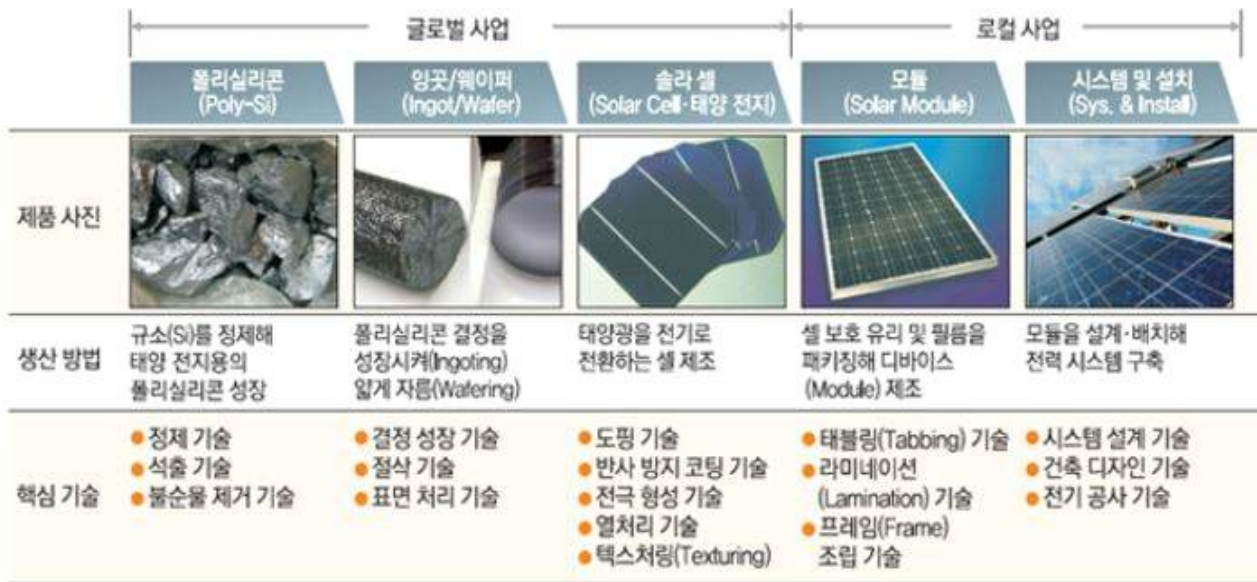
글로벌 사업

로컬 사업

| | 폴리실리콘 (Poly-Si) | 잉곳/웨이퍼 (Ingot/Wafer) | 솔라 셀 (Solar Cell·태양 전지) | 모듈 (Solar Module) | 시스템 및 설치 (Sys. & Install) |
|---|---|---|---|---|---|
| 제품 사진 | | | | | |
| 생산 방법 | 규소(Si)를 정제해 태양 전지용의 폴리실리콘 성장 | 폴리실리콘 결정을 성장시켜(Ingoting) 얇게 자름(Wafering) | 태양광을 전기로 전환하는 셀 제조 | 셀 보호 유리 및 필름을 패키징해 디바이스 (Module) 제조 | 모듈을 설계·배치해 전력 시스템 구축 |
| 핵심 기술 | ● 정제 기술<br>● 석출 기술<br>● 불순물 제거 기술 | ● 결정 성장 기술<br>● 절삭 기술<br>● 표면 처리 기술 | ● 도핑 기술<br>● 반사 방지 코팅 기술<br>● 전극 형성 기술<br>● 열처리 기술<br>● 텍스처링(Texturing) | ● 태블링(Tabbing) 기술<br>● 라미네이션 (Lamination) 기술<br>● 프레임(Frame) 조립 기술 | ● 시스템 설계 기술<br>● 건축 디자인 기술<br>● 전기 공사 기술 |